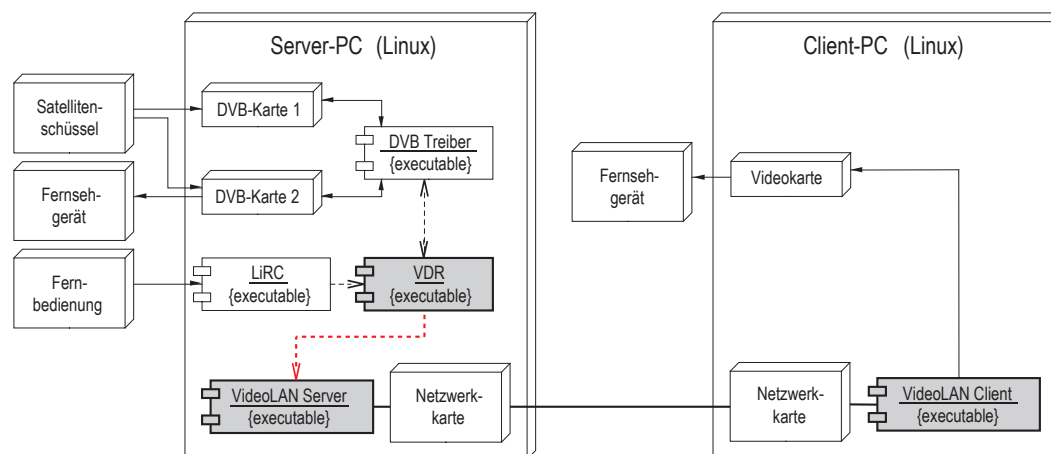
Server-PC (Linux)

Client-PC (Linux)

Satelliten-schüssel

DVB-Karte 1

DVB Treiber
{executable}

Fernseh-gerät

DVB-Karte 2

Fern-bedienung

LiRC
{executable}

VDR
{executable}

VideoLAN Server
{executable}

Netzwerk-karte

Fernseh-gerät

Videokarte

Netzwerk-karte

VideoLAN Client
{executable}